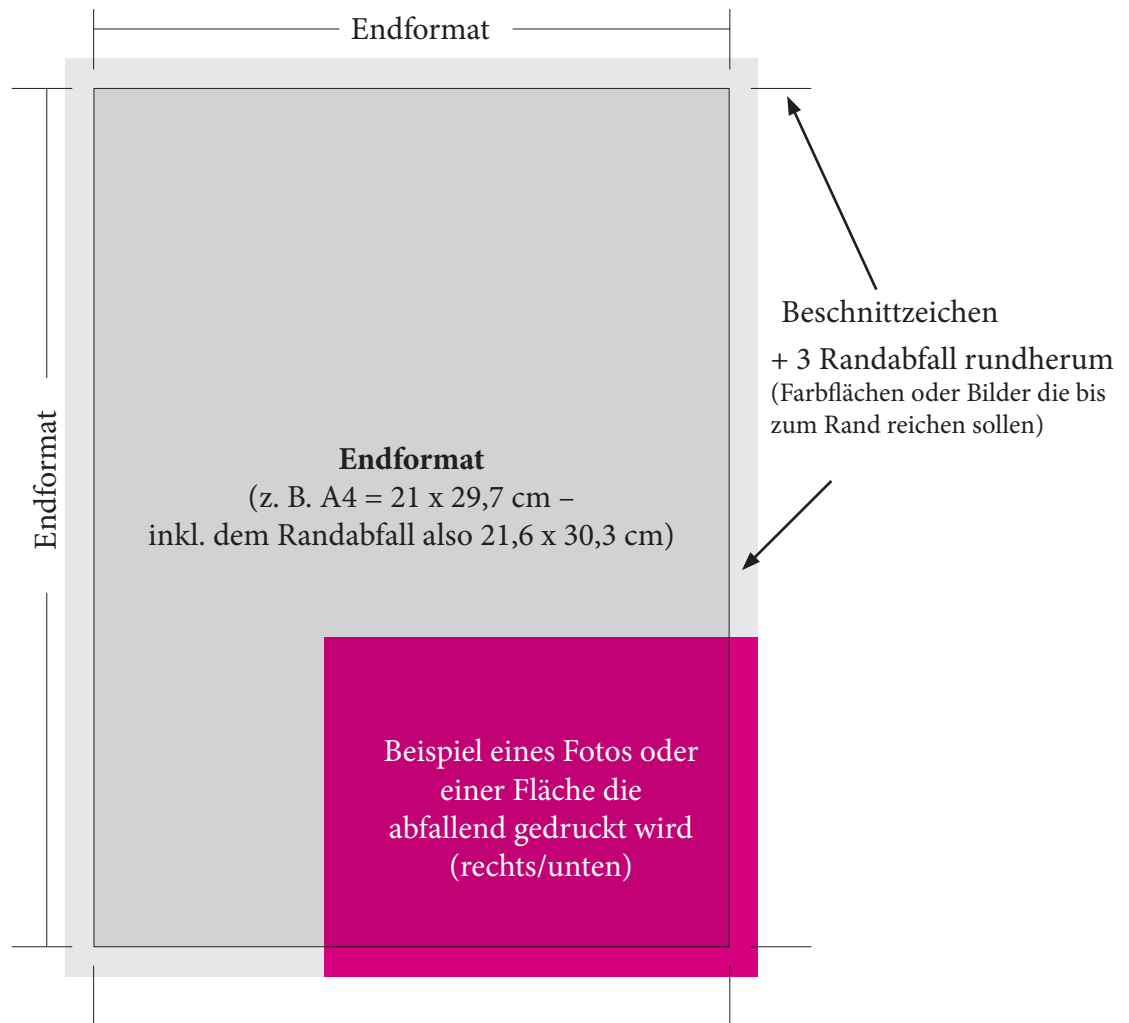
Endformat

Endformat

Beschnittzeichen

+ 3 Randabfall rundherum
(Farbflächen oder Bilder die bis zum Rand reichen sollen)

**Endformat**
(z. B. A4 = 21 x 29,7 cm –
inkl. dem Randabfall also 21,6 x 30,3 cm)

Beispiel eines Fotos oder einer Fläche die abfallend gedruckt wird (rechts/unten)